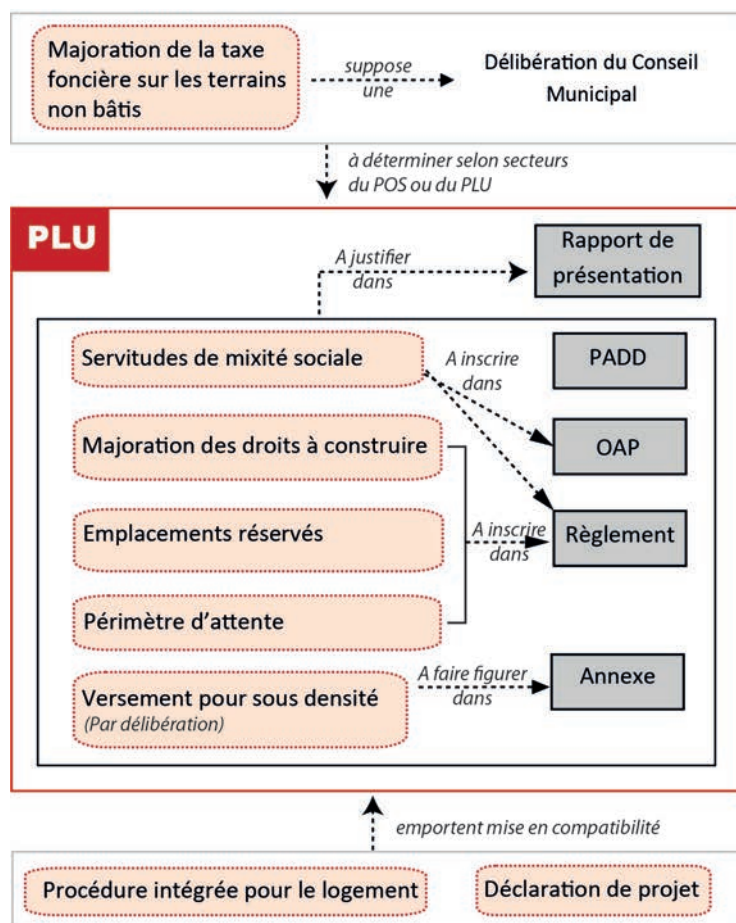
Majoration de la taxe foncière sur les terrains non bâtis

suppose une

Délibération du Conseil Municipal

à déterminer selon secteurs du POS ou du PLU

PLU

A justifier dans

Rapport de présentation

Servitudes de mixité sociale

A inscrire dans

PADD

Majoration des droits à construire

OAP

Emplacements réservés

A inscrire dans

Règlement

Périmètre d'attente

Versement pour sous densité
(Par délibération)

A faire figurer dans

Annexe

emportent mise en compatibilité

Procédure intégrée pour le logement

Déclaration de projet